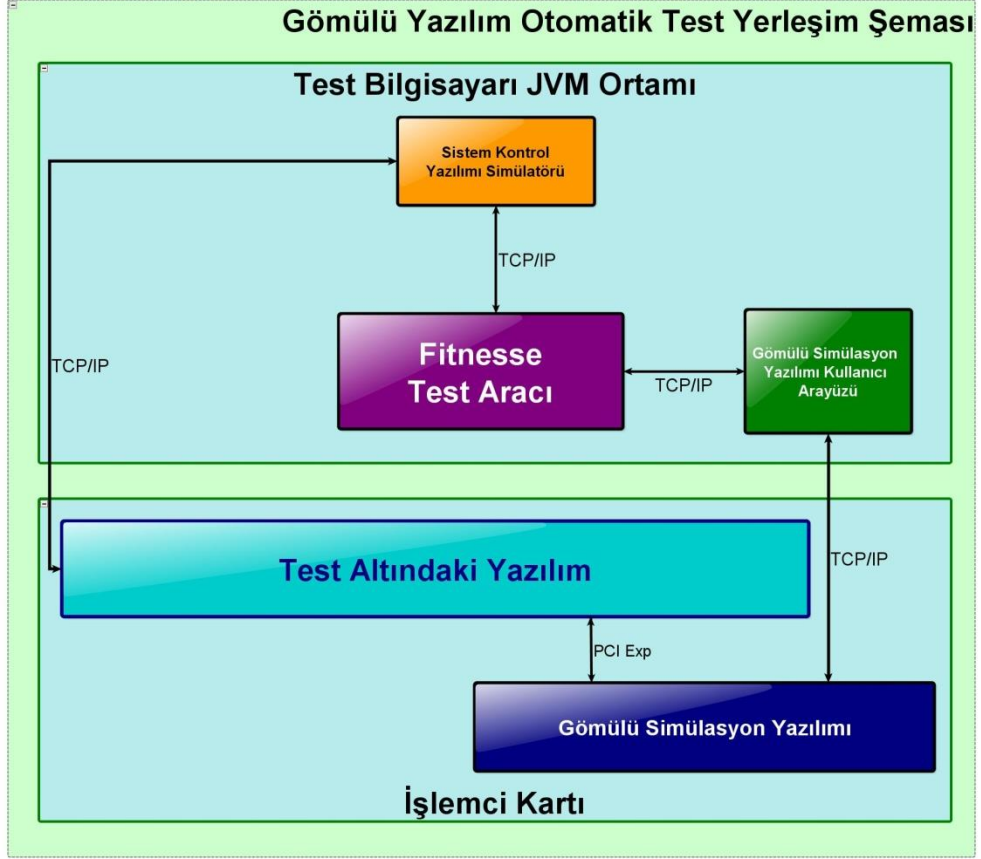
Gömülü Yazılım Otomatik Test Yerleşim Şeması

Test Bilgisayarı JVM Ortamı

Sistem Kontrol Yazılımı Simülatörü

TCP/IP

TCP/IP

Fitnesse Test Aracı

TCP/IP

Gömülü Simülasyon Yazılımı Kullanıcı Arayüzü

Test Altındaki Yazılım

TCP/IP

PCI Exp

Gömülü Simülasyon Yazılımı

İşlemci Kartı